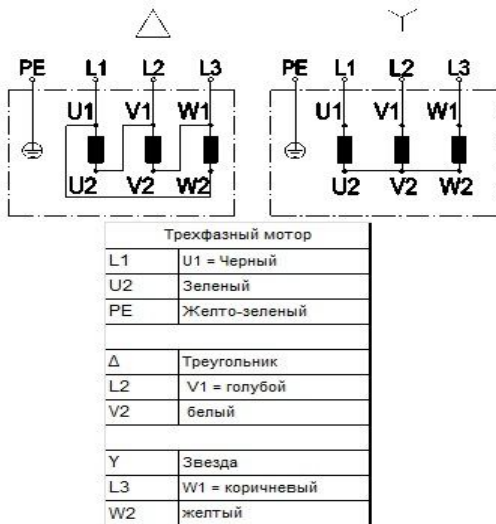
$\triangle$

$Y$

PE L1 L2 L3
U1 V1 W1
U2 V2 W2

PE L1 L2 L3
U1 V1 W1
U2 V2 W2

| Трехфазный мотор | |
|---|---|
| L1 | U1 = Черный |
| U2 | Зеленый |
| PE | Желто-зеленый |
| | |
| Δ | Треугольник |
| L2 | V1 = голубой |
| V2 | белый |
| | |
| Y | Звезда |
| L3 | W1 = коричневый |
| W2 | желтый |